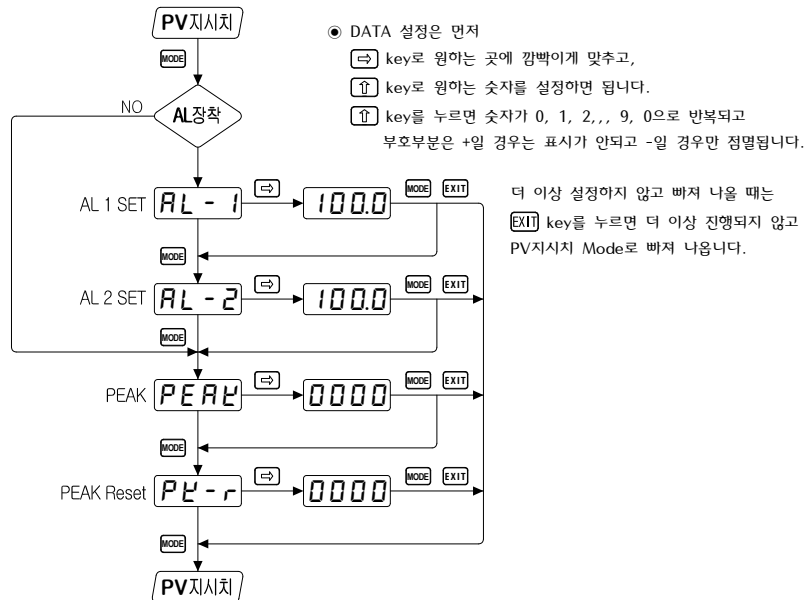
PV지시치

MODE

NO

AL장착

AL 1 SET AL - 1 ⇨ 100.0 MODE EXIT

MODE

AL 2 SET AL - 2 ⇨ 100.0 MODE EXIT

MODE

PEAK PEAK ⇨ 0000 MODE EXIT

MODE

PEAK Reset PK - r ⇨ 0000 MODE EXIT

MODE

PV지시치

◉ DATA 설정은 먼저
⇨ key로 원하는 곳에 깜빡이게 맞추고,
⇧ key로 원하는 숫자를 설정하면 됩니다.
⇧ key를 누르면 숫자가 0, 1, 2,,, 9, 0으로 반복되고
부호부분은 +일 경우는 표시가 안되고 -일 경우만 점멸됩니다.

더 이상 설정하지 않고 빠져 나올 때는
EXIT key를 누르면 더 이상 진행되지 않고
PV지시치 Mode로 빠져 나옵니다.